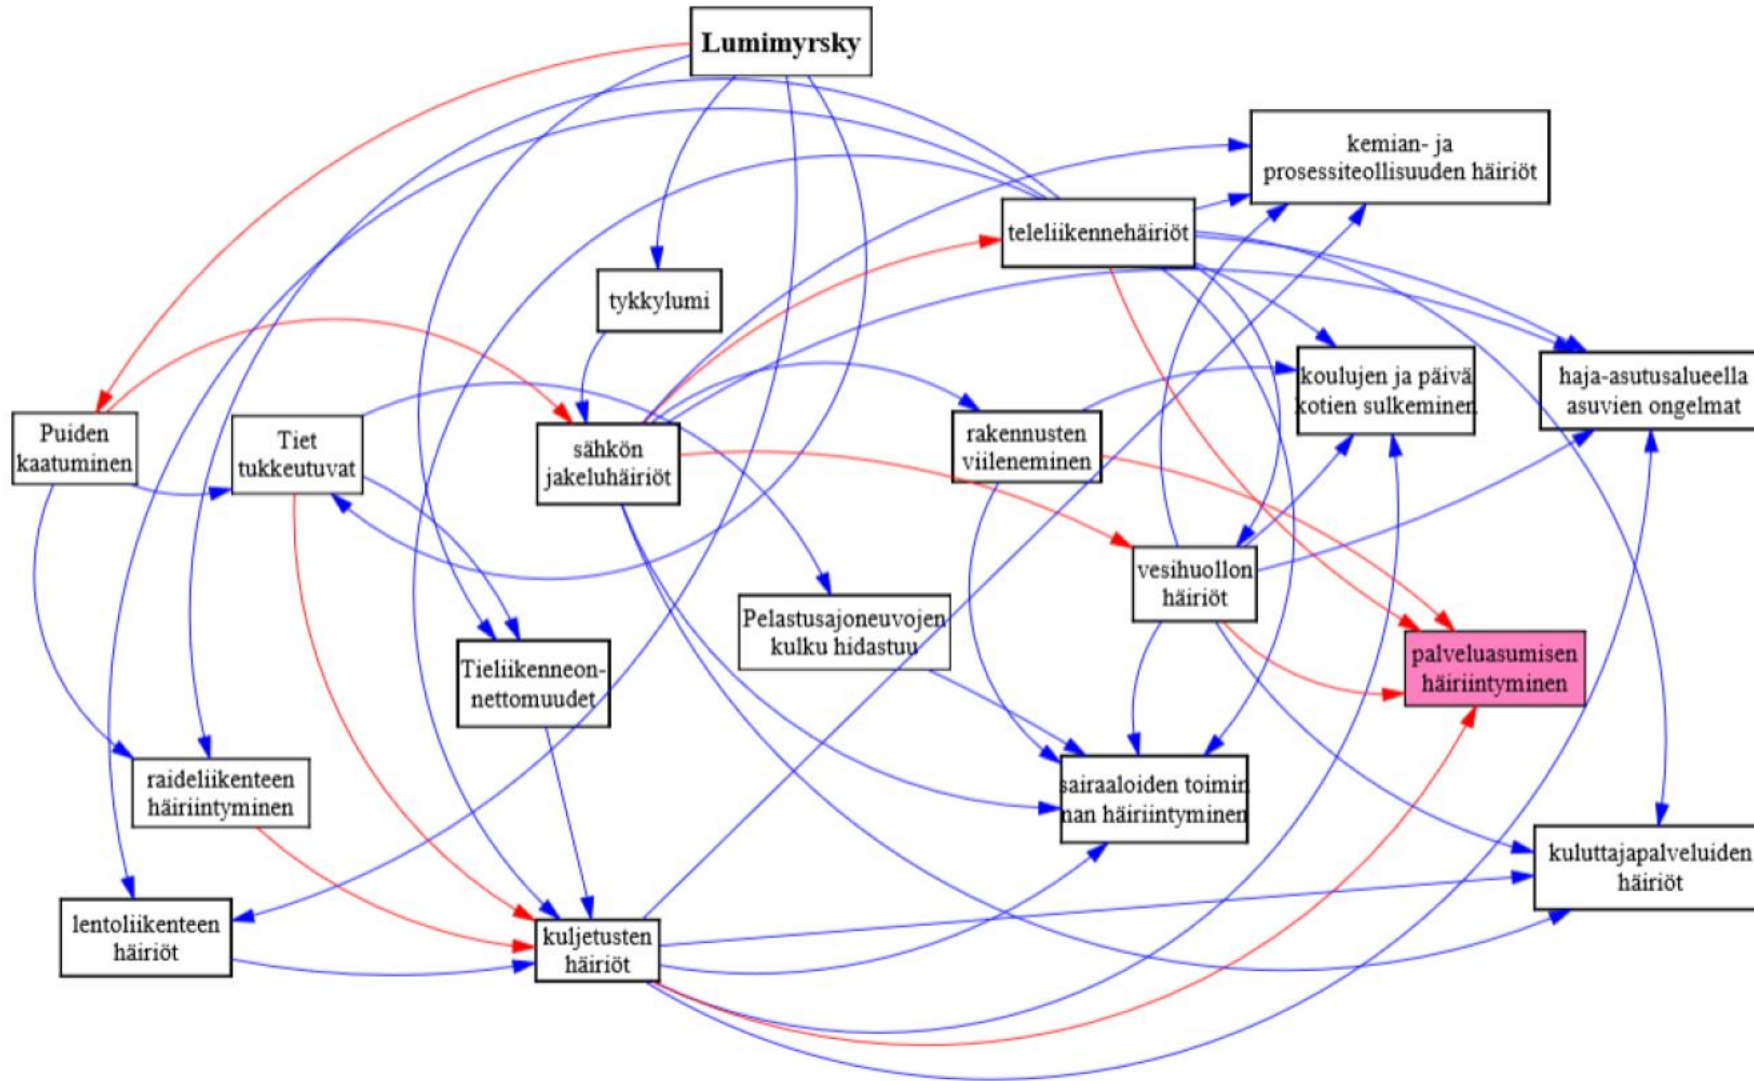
Lumimyrsky

kemian- ja prosessiteollisuuden häiriöt

teleliikennehäiriöt

tykkylumi

koulujen ja päiväkotien sulkeminen

haja-asutusalueella asuvien ongelmat

Puiden kaatuminen

Tiet tukkeutuvat

sähkön jakeluhäiriöt

rakennusten viileneminen

vesihuollon häiriöt

Pelastusajoneuvojen kulku hidastuu

palveluasumisen häiriintyminen

Tieliikenneonnettomuudet

raideliikenteen häiriintyminen

sairaaloiden toiminnan häiriintyminen

kuluttajapalveluiden häiriöt

lentoliikenteen häiriöt

kuljetusten häiriöt